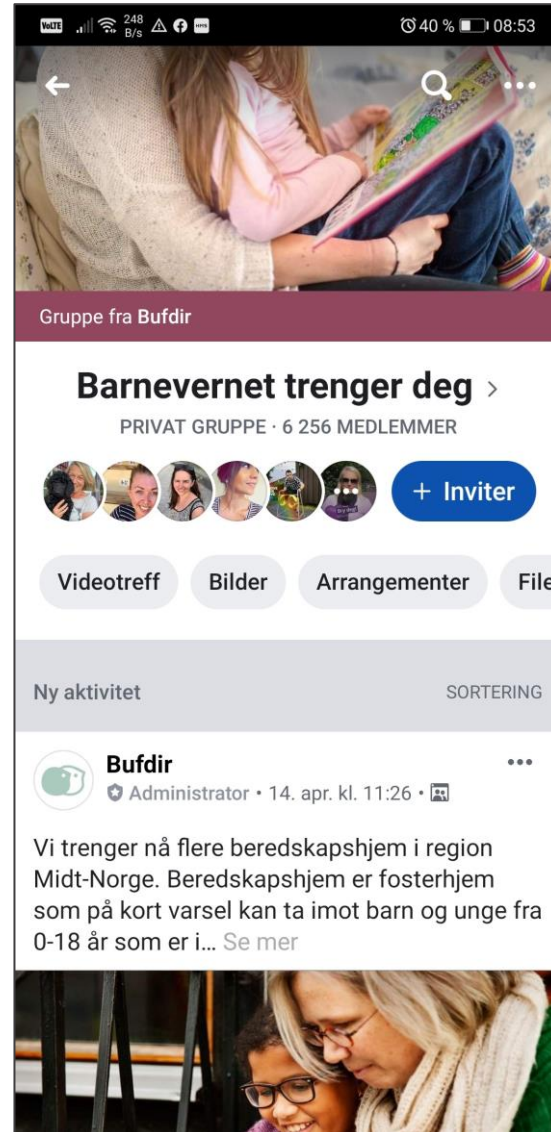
VoLTE 248 B/s 40 % 08:53

Gruppe fra Bufdir

Barnevernet trenger deg >

PRIVAT GRUPPE · 6 256 MEDLEMMER

+ Inviter

Videotreff Bilder Arrangementer File

Ny aktivitet SORTERING

Bufdir
Administrator • 14. apr. kl. 11:26 •

Vi trenger nå flere beredskapshjem i region Midt-Norge. Beredskapshjem er fosterhjem som på kort varsel kan ta imot barn og unge fra 0-18 år som er i... Se mer